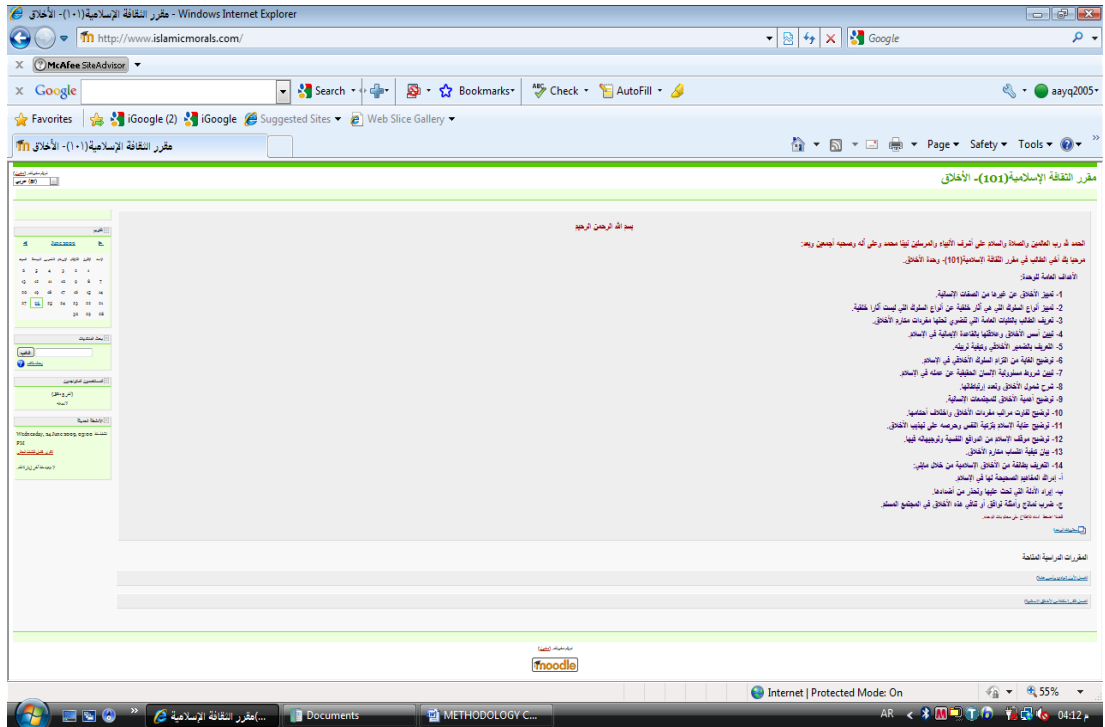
مقرر الثقافة الإسلامية(١٠١)- الأخلاق - Windows Internet Explorer

http://www.islamicmorals.com/

Google

McAfee SiteAdvisor

Google

Search

Bookmarks

Check

AutoFill

aayq2005

Favorites

iGoogle (2)

iGoogle

Suggested Sites

Web Slice Gallery

مقرر الثقافة الإسلامية(١٠١)- الأخلاق

Page

Safety

Tools

مقرر الثقافة الإسلامية(101)- الأخلاق

عربي (ar)

بسم الله الرحمن الرحيم

الحمد لله رب العالمين والصلاة والسلام على أشرف الأنبياء والمرسلين نبينا محمد وعلى آله وصحبه أجمعين وبعد:

مرحبا بك أخي الطالب في مقرر الثقافة الإسلامية(101)- وحدة الأخلاق.

الأهداف العامة للوحدة:

1- تمييز الأخلاق عن غيرها من الصفات الإنسانية.

2- تمييز أنواع السلوك التي هي آثار خلقية عن أنواع السلوك التي ليست آثاراً خلقية.

3- تعريف الطالب بالكليات العامة التي تنضوي تحتها مفردات مكارم الأخلاق.

4- تبيين أسس الأخلاق وعلاقتها بالقاعدة الإيمانية في الإسلام.

5- التعريف بالضمير الأخلاقي وكيفية تربيته.

6- توضيح الغاية من التزام السلوك الأخلاقي في الإسلام.

7- تبيين شروط مسؤولية الإنسان الحقيقية عن عمله في الإسلام.

8- شرح شمول الأخلاق وتعدد ارتباطاتها.

9- توضيح أهمية الأخلاق للمجتمعات الإنسانية.

10- توضيح تفاوت مراتب مفردات الأخلاق واختلاف أحكامها.

11- توضيح عناية الإسلام بتزكية النفس وحرصه على تهذيب الأخلاق.

12- توضيح موقف الإسلام من الدوافع النفسية وتوجيهاته فيها.

13- بيان كيفية اكتساب مكارم الأخلاق.

14- التعريف بطائفة من الأخلاق الإسلامية من خلال مايلي:

أ- إدراك المفاهيم الصحيحة لها في الإسلام.

ب- إيراد الأدلة التي تحث عليها وتحذر من أضدادها.

ج- ضرب نماذج وأمثلة توافق أو تنافي هذه الأخلاق في المجتمع المسلم.

المقررات الدراسية المتاحة

Wednesday, 24 December 2008, 03:20 PM

moodle

Internet | Protected Mode: On

55%

مقرر الثقافة الإسلامية(...

Documents

METHODOLOGY C...

AR

04:12 م